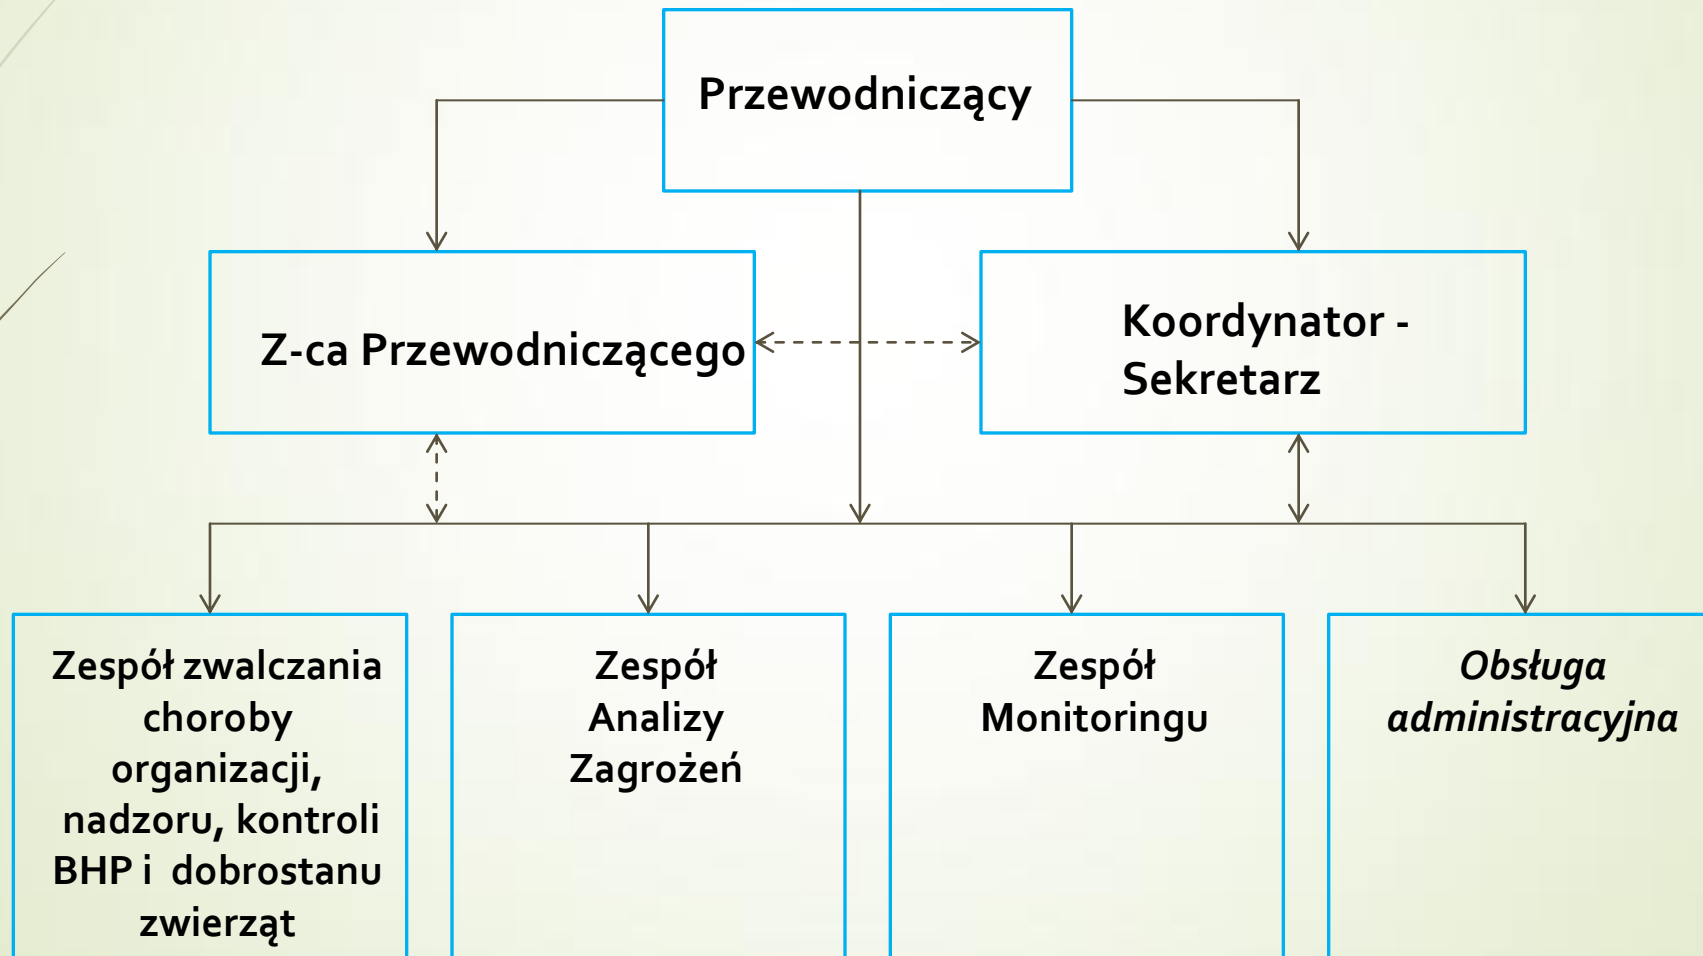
Przewodniczący

Z-ca Przewodniczącego

Koordynator - Sekretarz

Zespół zwalczania choroby organizacji, nadzoru, kontroli BHP i dobrostanu zwierząt

Zespół Analizy Zagrożeń

Zespół Monitoringu

*Obsługa administracyjna*